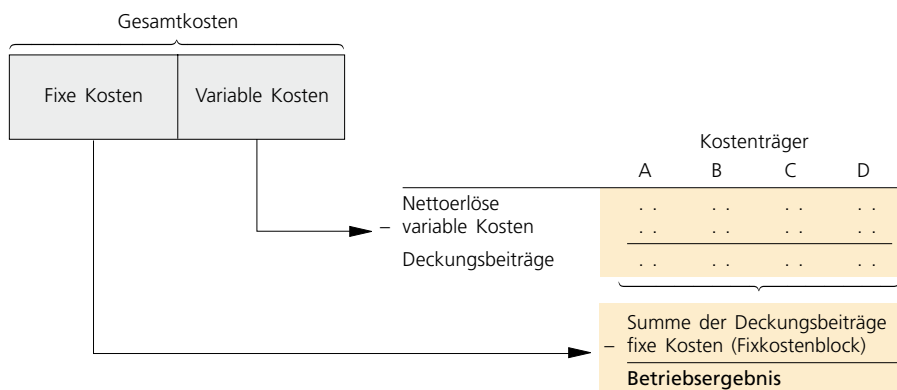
Gesamtkosten

Fixe Kosten | Variable Kosten

| | Kostenträger | | | |
|---|---|---|---|---|
| | A | B | C | D |
| Nettoerlöse | . . | . . | . . | . . |
| – variable Kosten | . . | . . | . . | . . |
| Deckungsbeiträge | . . | . . | . . | . . |

Summe der Deckungsbeiträge
– fixe Kosten (Fixkostenblock)
Betriebsergebnis